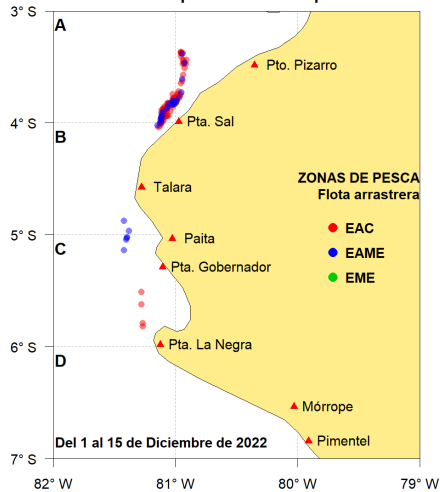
3° S
4° S
5° S
6° S
7° S

A
B
C
D

Pto. Pizarro
Pta. Sal
Talara
Paita
Pta. Gobernador
Pta. La Negra
Mórrope
Pimentel

ZONAS DE PESCA
Flota arrastrera
EAC
EAME
EME

Del 1 al 15 de Diciembre de 2022

82° W
81° W
80° W
79° W